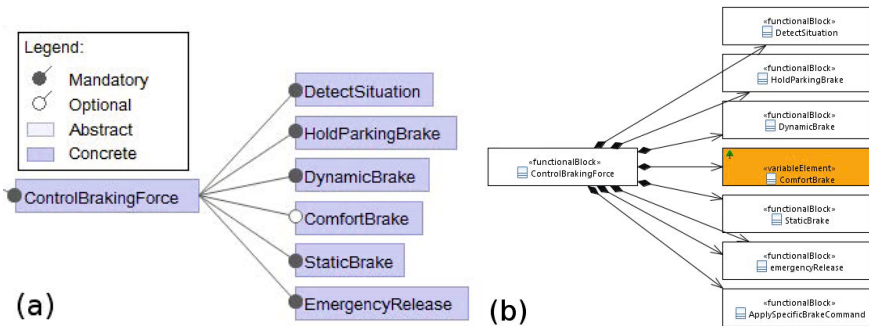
Legend:
Mandatory
Optional
Abstract
Concrete

ControlBrakingForce

DetectSituation
HoldParkingBrake
DynamicBrake
ComfortBrake
StaticBrake
EmergencyRelease

(a)

«functionalBlock»
ControlBrakingForce

«functionalBlock»
DetectSituation

«functionalBlock»
HoldParkingBrake

«functionalBlock»
DynamicBrake

«variableElement»
ComfortBrake

«functionalBlock»
StaticBrake

«functionalBlock»
emergencyRelease

«functionalBlock»
ApplySpecificBrakeCommand

(b)